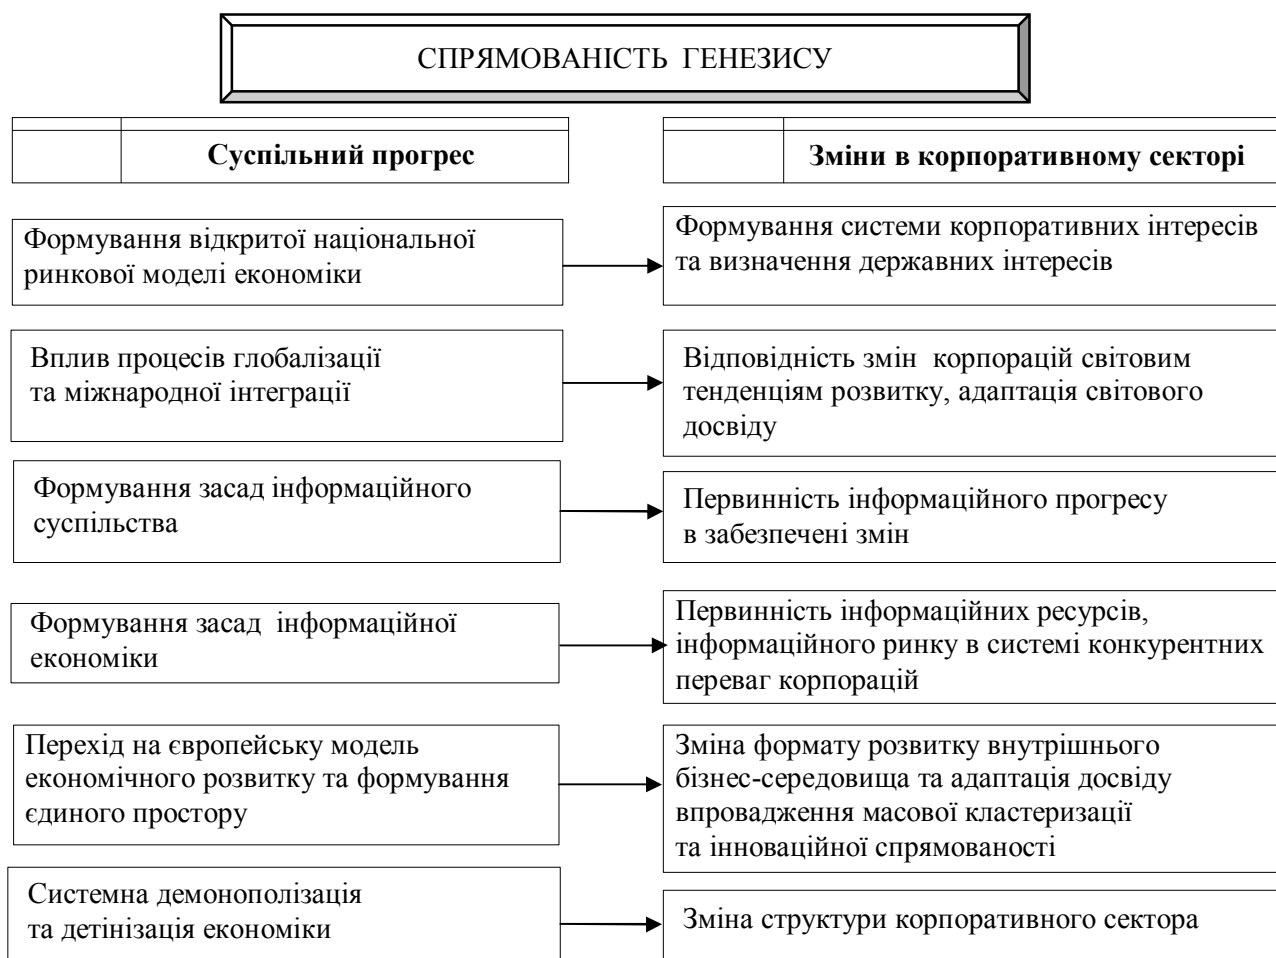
СПРЯМОВАНІСТЬ ГЕНЕЗИСУ

Суспільний прогрес

Зміни в корпоративному секторі

Формування відкритої національної ринкової моделі економіки

Формування системи корпоративних інтересів та визначення державних інтересів

Вплив процесів глобалізації та міжнародної інтеграції

Відповідність змін корпорацій світовим тенденціям розвитку, адаптація світового досвіду

Формування засад інформаційного суспільства

Первинність інформаційного прогресу в забезпечені змін

Формування засад інформаційної економіки

Первинність інформаційних ресурсів, інформаційного ринку в системі конкурентних переваг корпорацій

Перехід на європейську модель економічного розвитку та формування єдиного простору

Зміна формату розвитку внутрішнього бізнес-середовища та адаптація досвіду впровадження масової кластеризації та інноваційної спрямованості

Системна демонополізація та детінізація економіки

Зміна структури корпоративного сектора